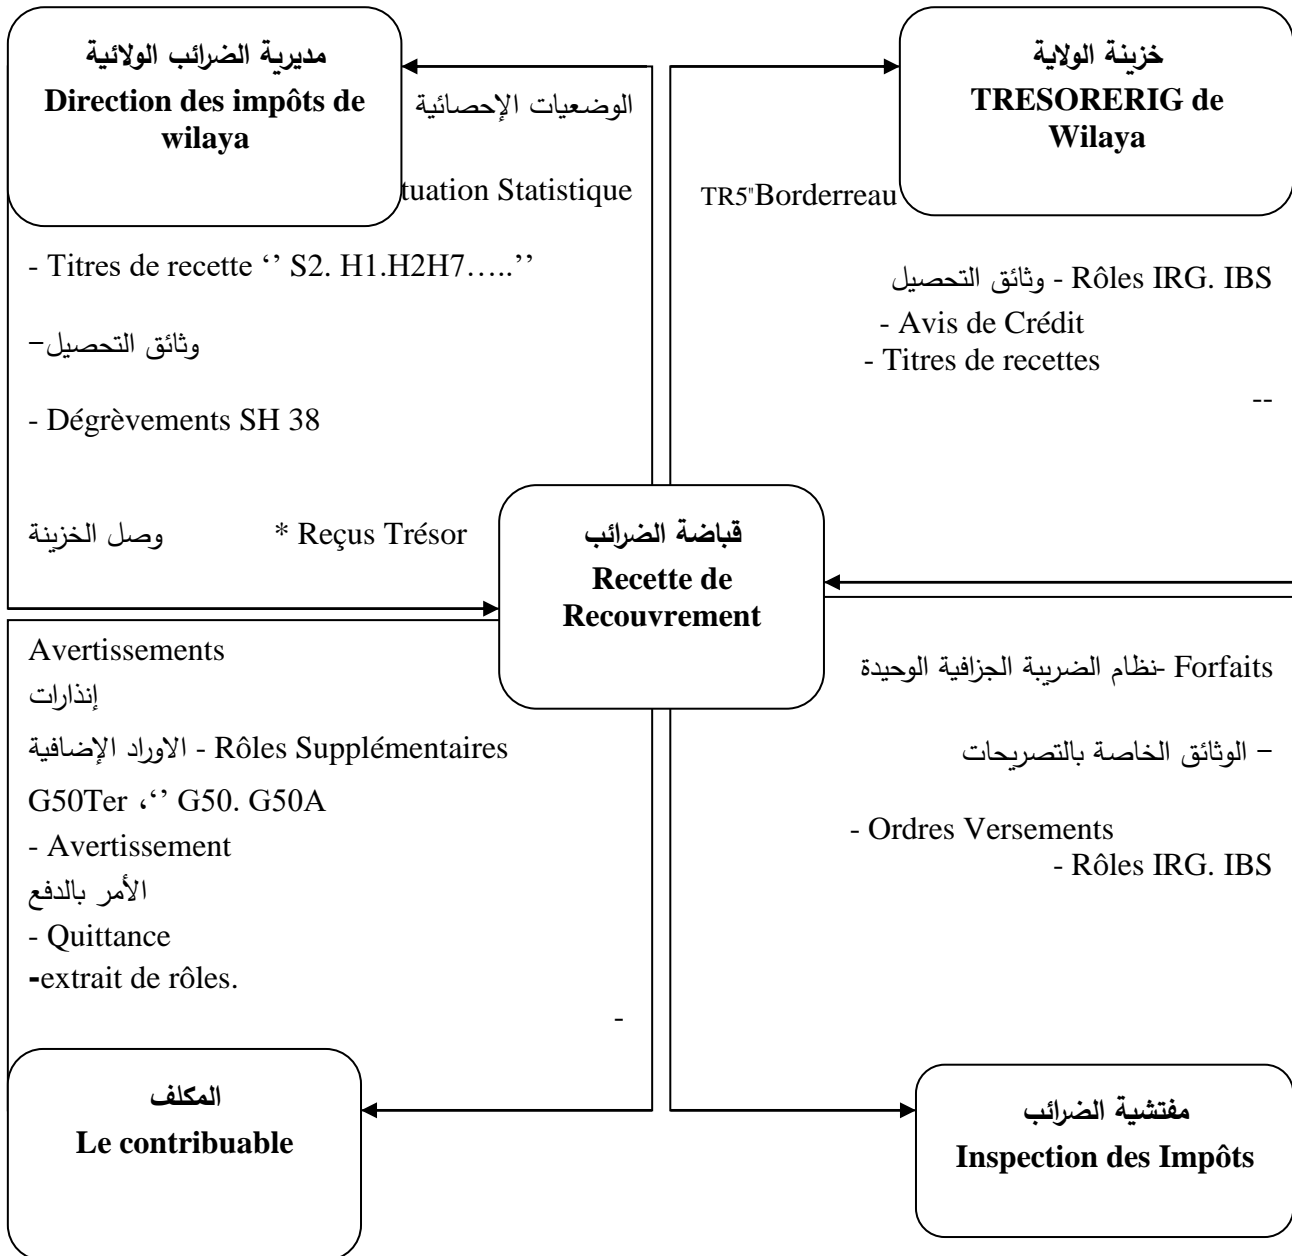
مديرية الضرائب الولائية
Direction des impôts de wilaya

الوضعيات الإحصائية

tuation Statistique

خزينة الولاية
TRESORERIG de Wilaya

TR5"Borderreau

- Titres de recette '' S2. H1.H2H7…..''

وثائق التحصيل–

- Dégrèvements SH 38

Rôles IRG. IBS - وثائق التحصيل
- Avis de Crédit
- Titres de recettes

--

وصل الخزينة * Reçus Trésor

قباضة الضرائب
Recette de Recouvrement

Avertissements
إنذارات
Rôles Supplémentaires - الاوراد الإضافية
G50Ter ،'' G50. G50A
- Avertissement
الأمر بالدفع
- Quittance
-extrait de rôles.

-

Forfaits -نظام الضريبة الجزافية الوحيدة

– الوثائق الخاصة بالتصريحات

- Ordres Versements
- Rôles IRG. IBS

المكلف
Le contribuable

مفتشية الضرائب
Inspection des Impôts